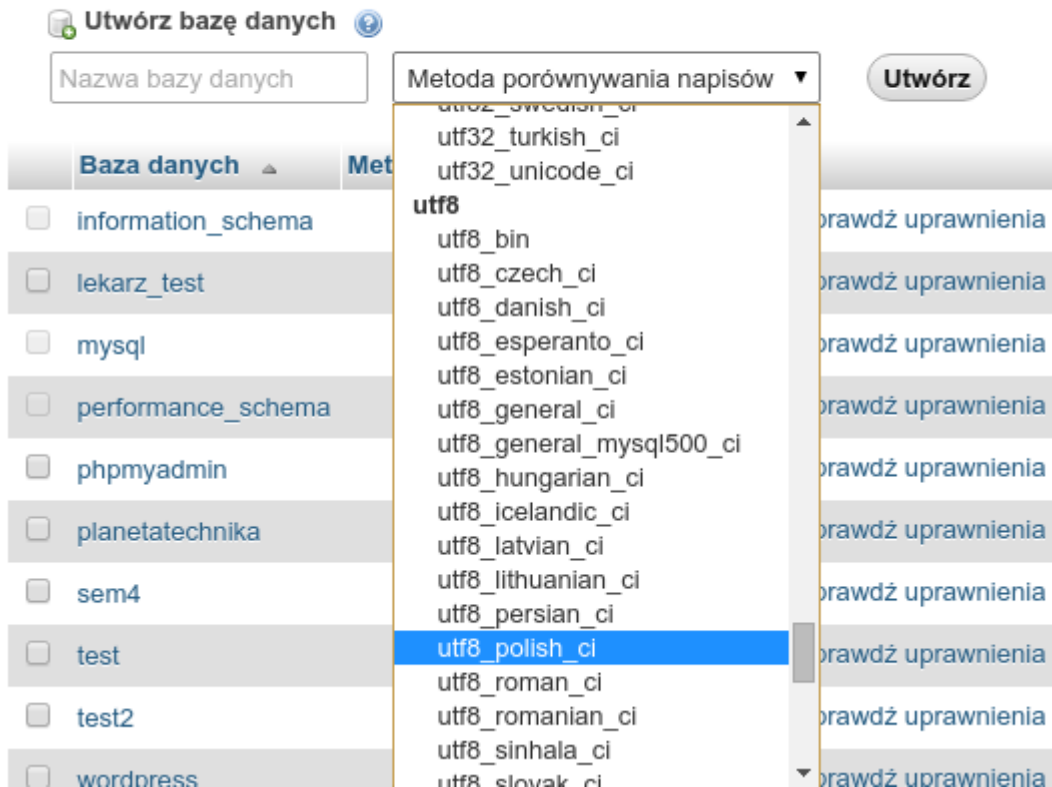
Utwórz bazę danych

Nazwa bazy danych

Metoda porównywania napisów ▼

Utwórz

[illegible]
utf32_turkish_ci
utf32_unicode_ci
utf8
utf8_bin
utf8_czech_ci
utf8_danish_ci
utf8_esperanto_ci
utf8_estonian_ci
utf8_general_ci
utf8_general_mysql500_ci
utf8_hungarian_ci
utf8_icelandic_ci
utf8_latvian_ci
utf8_lithuanian_ci
utf8_persian_ci
utf8_polish_ci
utf8_roman_ci
utf8_romanian_ci
utf8_sinhala_ci
utf8_slovak_ci

| Baza danych | Met | |
|---|---|---|
| information_schema | | rawdź uprawnienia |
| lekarz_test | | rawdź uprawnienia |
| mysql | | rawdź uprawnienia |
| performance_schema | | rawdź uprawnienia |
| phpmyadmin | | rawdź uprawnienia |
| planetatechnika | | rawdź uprawnienia |
| sem4 | | rawdź uprawnienia |
| test | | rawdź uprawnienia |
| test2 | | rawdź uprawnienia |
| wordpress | | rawdź uprawnienia |